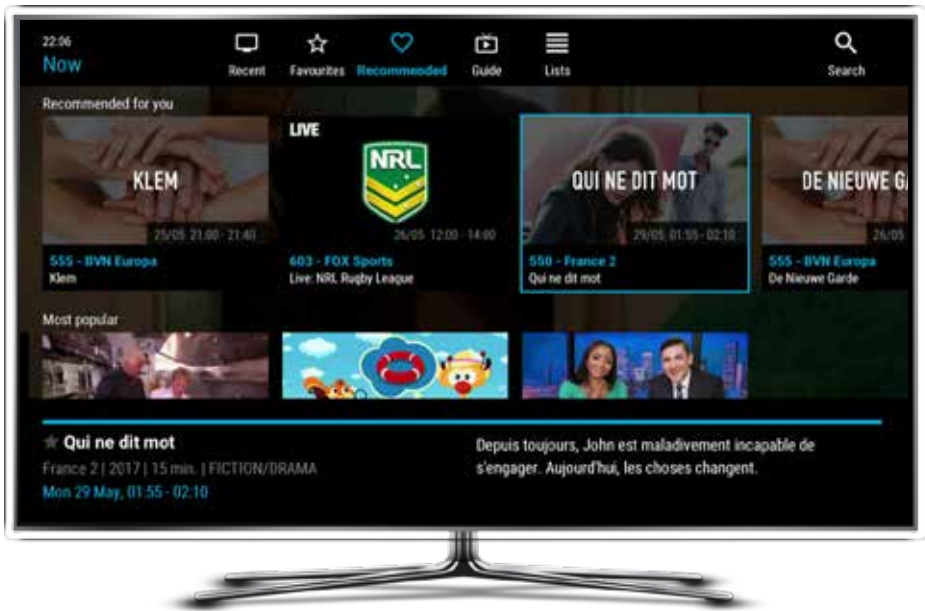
22:06
Now

Recent
Favourites
Recommended
Guide
Lists
Search

Recommended for you

KLEM
25/05, 23:00 - 21:40
555 - BVN Europa
Klem

LIVE
NRL
26/05, 12:00 - 14:00
603 - FOX Sports
Live: NRL Rugby League

QUI NE DIT MOT
29/05, 01:55 - 02:10
550 - France 2
Qui ne dit mot

DE NIEUWE G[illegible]
25/05
555 - BVN Europa
De Nieuwe Garde

Most popular

★ Qui ne dit mot
France 2 | 2017 | 15 min. | FICTION/DRAMA
Mon 29 May, 01:55 - 02:10

Depuis toujours, John est maladivement incapable de s'engager. Aujourd'hui, les choses changent.